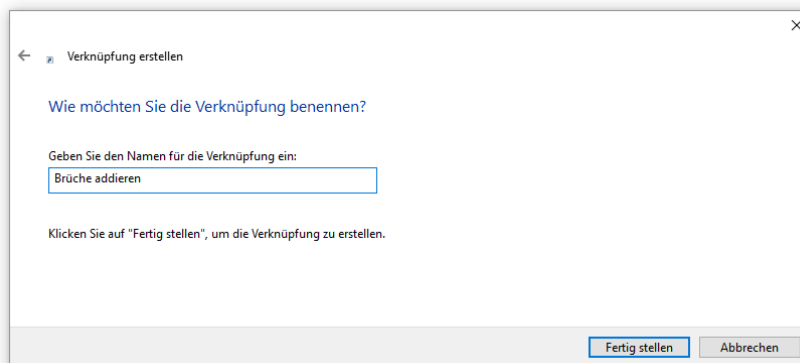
Verknüpfung erstellen

Wie möchten Sie die Verknüpfung benennen?

Geben Sie den Namen für die Verknüpfung ein:

Brüche addieren

Klicken Sie auf "Fertig stellen", um die Verknüpfung zu erstellen.

Fertig stellen

Abbrechen